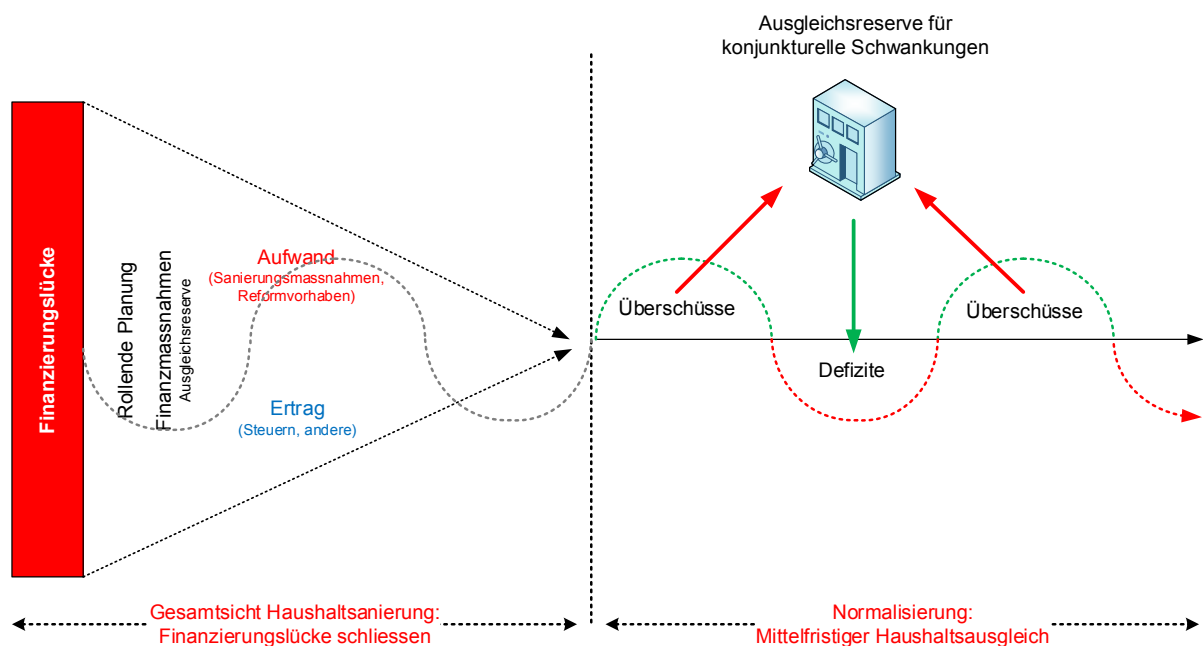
Ausgleichsreserve für konjunkturelle Schwankungen

Finanzierungslücke

Rollende Planung

Finanzmassnahmen

Ausgleichsreserve

Aufwand
(Sanierungsmassnahmen, Reformvorhaben)

Ertrag
(Steuern, andere)

Überschüsse

Defizite

Überschüsse

Gesamtsicht Haushaltsanierung: Finanzierungslücke schliessen

Normalisierung: Mittelfristiger Haushaltsausgleich